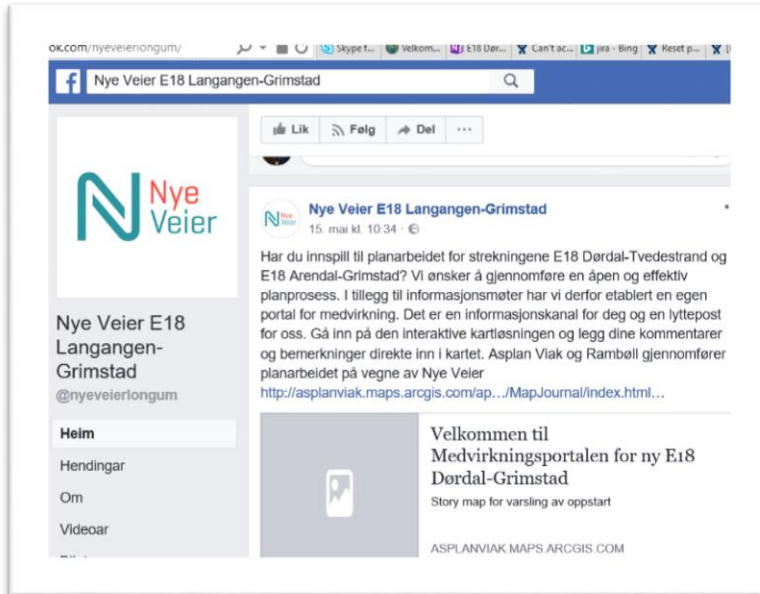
ok.com/nyeveierlongum/

Skype f... Velkom... E18 Dør... Can't ac... Jira - Bing Reset p...

Nye Veier E18 Langangen-Grimstad

Nye Veier

Nye Veier E18 Langangen-Grimstad
@nyeveierlongum

Heim
Hendingar
Om
Videoar

Lik
Følg
Del
···

Nye Veier E18 Langangen-Grimstad
15. mai kl. 10:34 ·

Har du innspill til planarbeidet for strekningene E18 Dørdal-Tvedestrand og E18 Arendal-Grimstad? Vi ønsker å gjennomføre en åpen og effektiv planprosess. I tillegg til informasjonsmøter har vi derfor etablert en egen portal for medvirkning. Det er en informasjonskanal for deg og en lyttepost for oss. Gå inn på den interaktive kartløsningen og legg dine kommentarer og bemerkninger direkte inn i kartet. Asplan Viak og Rambøll gjennomfører planarbeidet på vegne av Nye Veier
http://asplanviak.maps.arcgis.com/ap…/MapJournal/index.html…

Velkommen til Medvirkningsportalen for ny E18 Dørdal-Grimstad
Story map for varsling av oppstart

ASPLANVIAK.MAPS.ARCGIS.COM